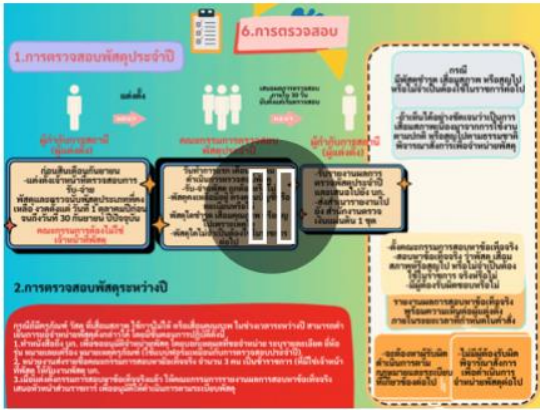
6.การตรวจสอบ

1.การตรวจสอบพัสดุประจำปี

แต่งตั้ง

ผู้รับผิดชอบ (ผู้แต่งตั้ง)

คณะกรรมการตรวจสอบพัสดุประจำปี

ผู้รับผิดชอบ (ผู้แต่งตั้ง)

ก่อนสิ้นเดือนกันยายน -แต่งตั้งเจ้าหน้าที่ตรวจสอบการรับ-จ่ายพัสดุและตรวจนับพัสดุประจำปีที่เหลือ ภายในวันที่ 30 กันยายน ปีปัจจุบัน

คณะกรรมการต้องไม่ใช่เจ้าหน้าที่พัสดุ

กรณี มีพัสดุชำรุด เสื่อมสภาพ หรือสูญไปหรือไม่จำเป็นต้องใช้ในราชการต่อไป

2.การตรวจสอบพัสดุระหว่างปี

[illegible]